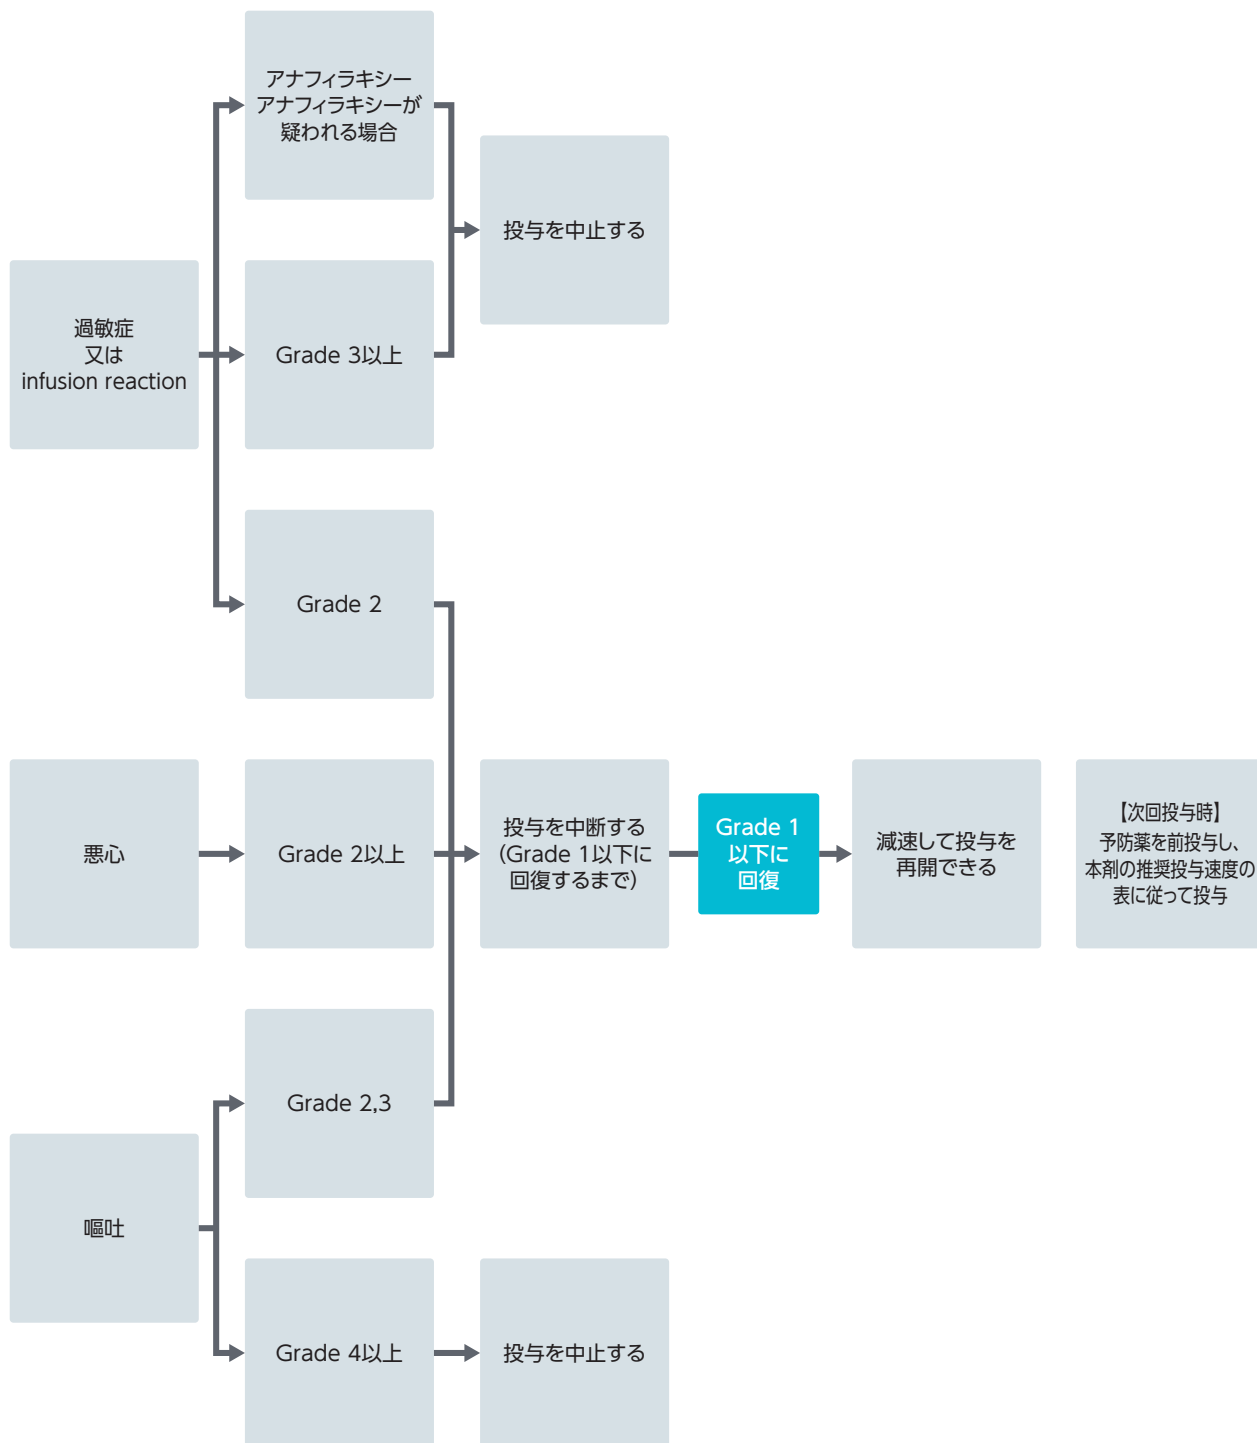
過敏症
又は
infusion reaction

アナフィラキシー
アナフィラキシーが
疑われる場合

Grade 3以上

投与を中止する

Grade 2

悪心

Grade 2以上

投与を中断する
(Grade 1以下に
回復するまで)

Grade 1
以下に
回復

減速して投与を
再開できる

【次回投与時】
予防薬を前投与し、
本剤の推奨投与速度の
表に従って投与

嘔吐

Grade 2,3

Grade 4以上

投与を中止する